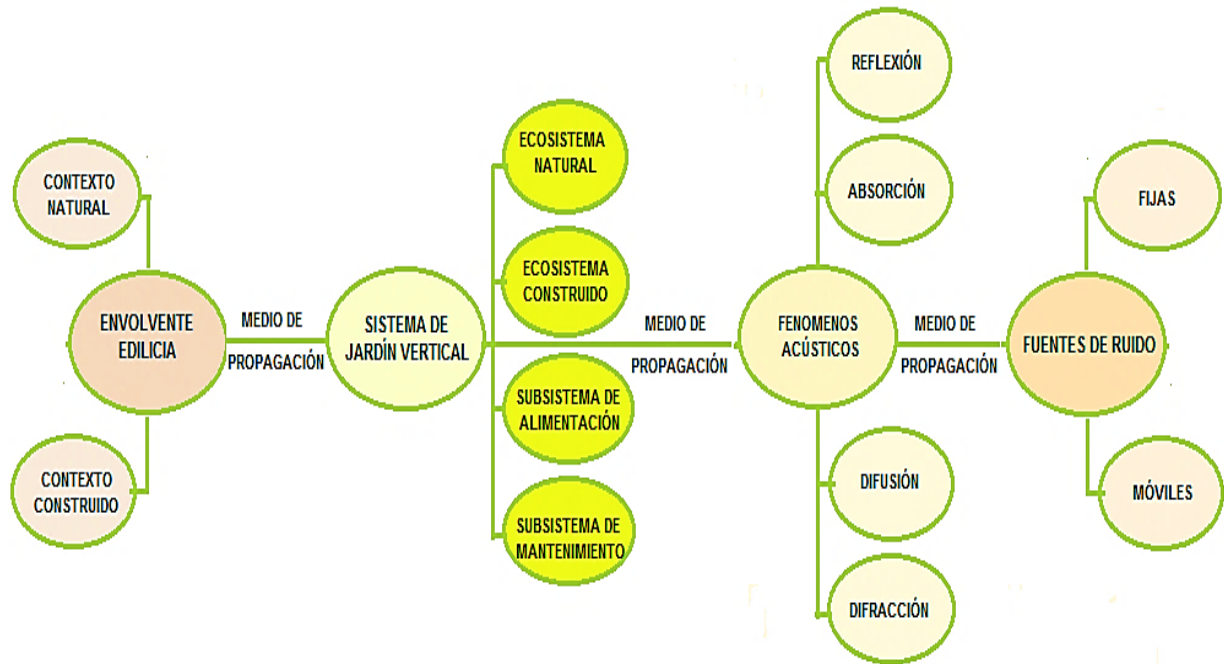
CONTEXTO NATURAL

ENVOLVENTE EDILICIA

CONTEXTO CONSTRUIDO

MEDIO DE PROPAGACIÓN

SISTEMA DE JARDÍN VERTICAL

ECOSISTEMA NATURAL

ECOSISTEMA CONSTRUIDO

SUBSISTEMA DE ALIMENTACIÓN

SUBSISTEMA DE MANTENIMIENTO

MEDIO DE PROPAGACIÓN

REFLEXIÓN

ABSORCIÓN

FENOMENOS ACÚSTICOS

DIFUSIÓN

DIFRACCIÓN

MEDIO DE PROPAGACIÓN

FIJAS

FUENTES DE RUIDO

MÓVILES